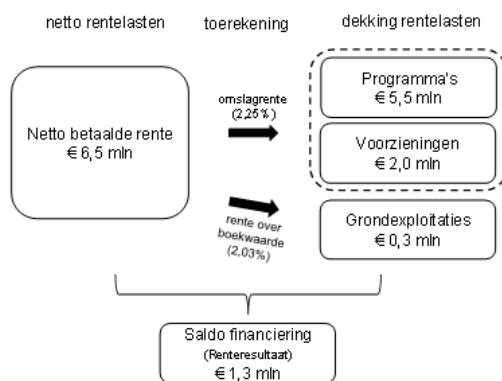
netto rentelasten

toerekening

dekking rentelasten

Netto betaalde rente
€ 6,5 mln

omslagrente
(2,25%)

rente over boekwaarde
(2,03%)

Programma's
€ 5,5 mln

Voorzieningen
€ 2,0 mln

Grondexploitaties
€ 0,3 mln

Saldo financiering
(Renteresultaat)
€ 1,3 mln